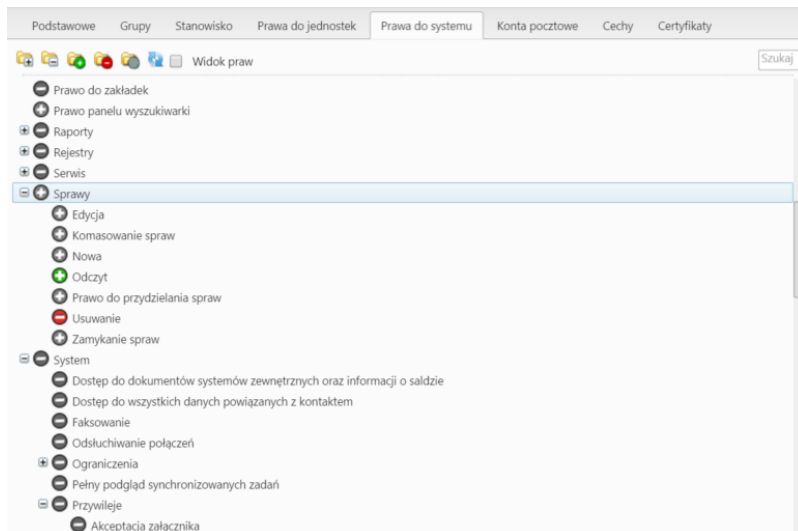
Podstawowe Grupy Stanowisko Prawa do jednostek Prawa do systemu Konta pocztowe Cechy Certyfikaty

Widok praw

Szukaj

Prawo do zakładek
Prawo panelu wyszukiwarki
Raporty
Rejestry
Serwis
Sprawy
Edycja
Komasowanie spraw
Nowa
Odczyt
Prawo do przydzielania spraw
Usuwanie
Zamykanie spraw
System
Dostęp do dokumentów systemów zewnętrznych oraz informacji o saldzie
Dostęp do wszystkich danych powiązanych z kontaktem
Faksowanie
Odsłuchiwanie połączeń
Ograniczenia
Pełny podgląd synchronizowanych zadań
Przywileje
Akceptacja załącznika